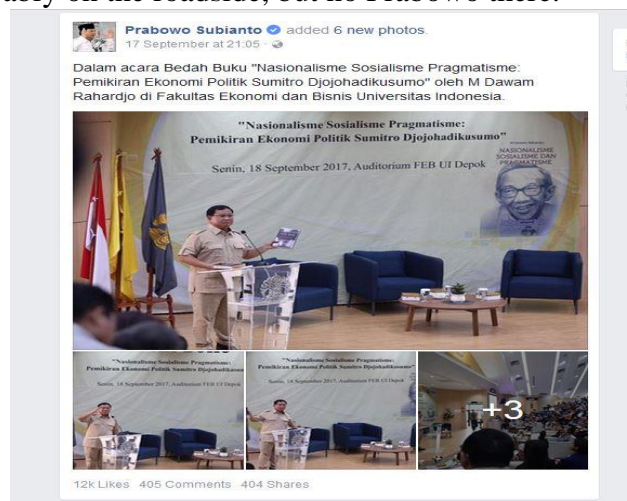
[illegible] on the roadside, but no Prabowo there.

Prabowo Subianto added 6 new photos.
17 September at 21:05 ·

Dalam acara Bedah Buku "Nasionalisme Sosialisme Pragmatisme: Pemikiran Ekonomi Politik Sumitro Djojohadikusumo" oleh M Dawam Rahardjo di Fakultas Ekonomi dan Bisnis Universitas Indonesia.

"Nasionalisme Sosialisme Pragmatisme: Pemikiran Ekonomi Politik Sumitro Djojohadikusumo"
Senin, 18 September 2017, Auditorium FEB UI Depok

NASIONALISME SOSIALISME DAN PRAGMATISME

"Nasionalisme Sosialisme Pragmatisme: Pemikiran Ekonomi Politik Sumitro Djojohadikusumo"
Senin, 18 September 2017, Auditorium FEB UI Depok

"Nasionalisme Sosialisme Pragmatisme: Pemikiran Ekonomi Politik Sumitro Djojohadikusumo"
Senin, 18 September 2017, Auditorium FEB UI Depok

+3

12k Likes 405 Comments 404 Shares